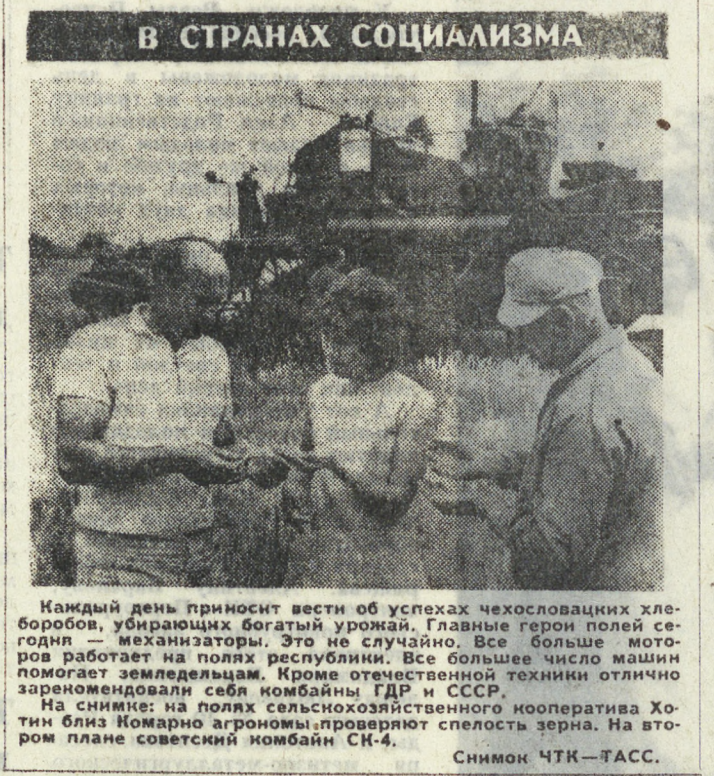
В СТРАНАХ СОЦИАЛИЗМА

Каждый день приносит вести об успехах чехословацких хлеборобов, убирающих богатый урожай. Главные герои полей сегодня — механизаторы. Это не случайно. Все больше моторов работает на полях республики. Все большее число машин помогает земледельцам. Кроме отечественной техники отлично зарекомендовали себя комбайны ГДР и СССР.

На снимке: на полях сельскохозяйственного кооператива Хотин близ Комарно агрономы проверяют спелость зерна. На втором плане советский комбайн СК-4.

Снимок ЧТК—ТАСС.